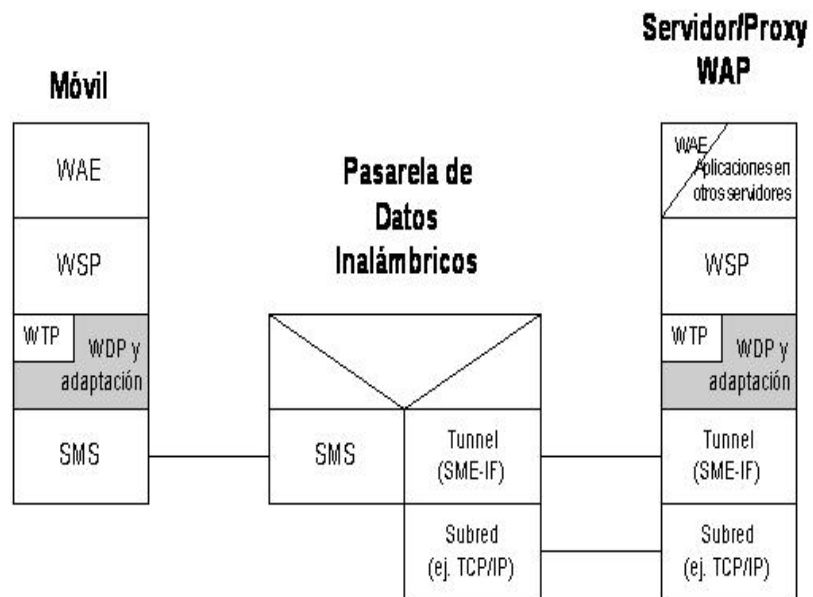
Móvil

WAE

WSP

WTP

WDP y adaptación

SMS

Pasarela de Datos Inalámbricos

SMS

Tunnel (SME-IF)

Subred (ej. TCP/IP)

Servidor/Proxy WAP

WAE

Aplicaciones en otros servidores

WSP

WTP

WDP y adaptación

Tunnel (SME-IF)

Subred (ej. TCP/IP)